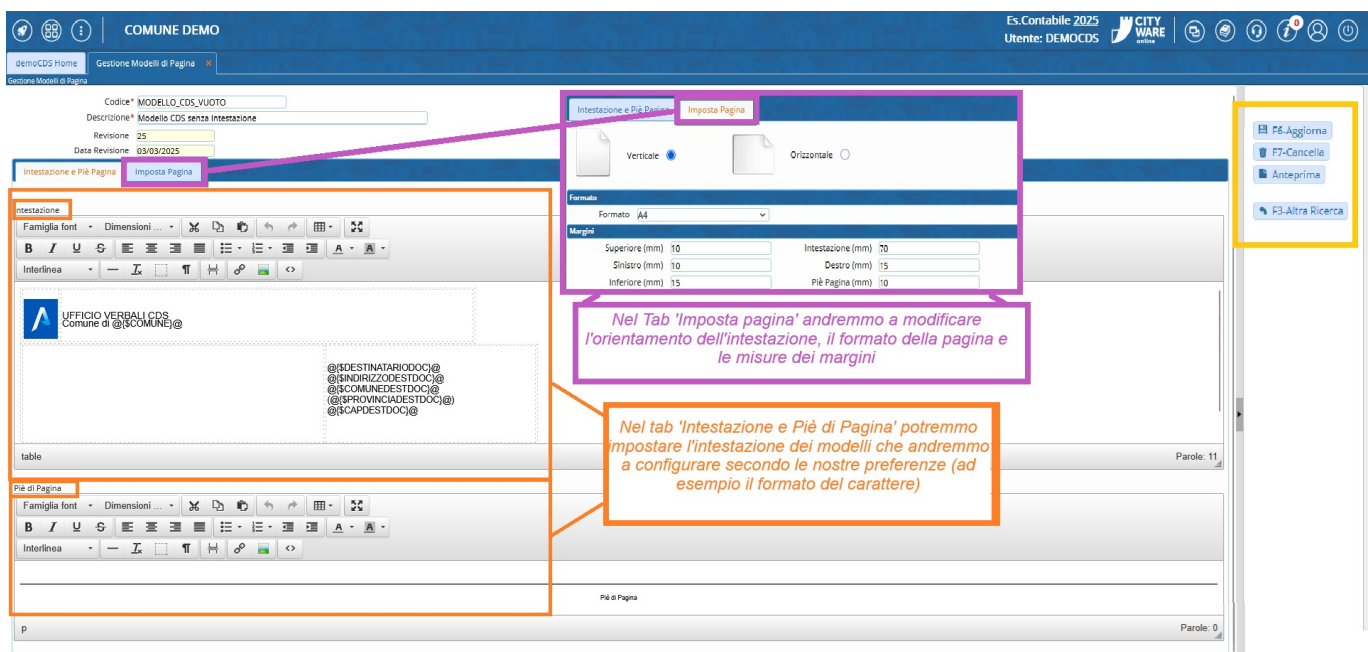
COMUNE DEMO

Es.Contabile 2025
Utente: DEMOCDS

CITY WARE online

0

demoCDS Home | Gestione Modelli di Pagina ×

Gestione Modelli di Pagina

Codice* MODELLO_CDS_VUOTO
Descrizione* Modello CDS senza intestazione
Revisione 25
Data Revisione 03/03/2025

Intestazione e Piè Pagina | Imposta Pagina

Intestazione

Famiglia font | Dimensioni ...

Interlinea

UFFICIO VERBALI CDS
Comune di @{$COMUNE}@

@{$DESTINATARIODOC}@
@{$INDIRIZZODESTDOC}@
@{$COMUNEDESTDOC}@
(@{$PROVINCIADESTDOC}@)
@{$CAPDESTDOC}@

table

Parole: 11

Piè di Pagina

Famiglia font | Dimensioni ...

Interlinea

Piè di Pagina

p

Parole: 0

Intestazione e Piè Pagina | Imposta Pagina

Verticale

Orizzontale

Formato

Formato A4

Margini

Superiore (mm) 10
Intestazione (mm) 70
Sinistro (mm) 10
Destro (mm) 15
Inferiore (mm) 15
Piè Pagina (mm) 10

Nel Tab 'Imposta pagina' andremmo a modificare l'orientamento dell'intestazione, il formato della pagina e le misure dei margini

Nel tab 'Intestazione e Piè di Pagina' potremmo impostare l'intestazione dei modelli che andremmo a configurare secondo le nostre preferenze (ad esempio il formato del carattere)

F6-Aggiorna
F7-Cancella
Anteprima
F3-Altra Ricerca